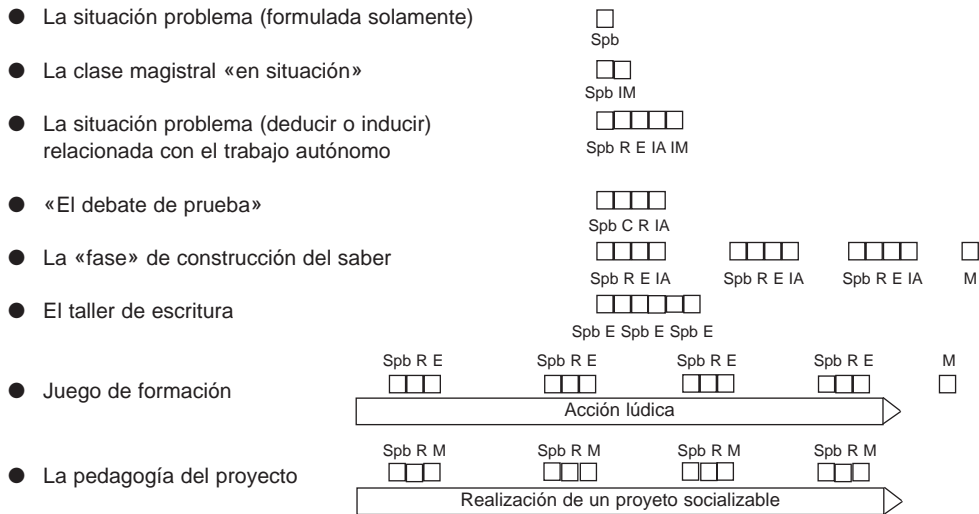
● La situación problema (formulada solamente)
Spb

● La clase magistral «en situación»
Spb IM

● La situación problema (deducir o inducir) relacionada con el trabajo autónomo
Spb R E IA IM

● «El debate de prueba»
Spb C R IA

● La «fase» de construcción del saber
Spb R E IA Spb R E IA Spb R E IA M

● El taller de escritura
Spb E Spb E Spb E

● Juego de formación
Spb R E Spb R E Spb R E Spb R E M
Acción lúdica

● La pedagogía del proyecto
Spb R M Spb R M Spb R M Spb R M
Realización de un proyeto socializable